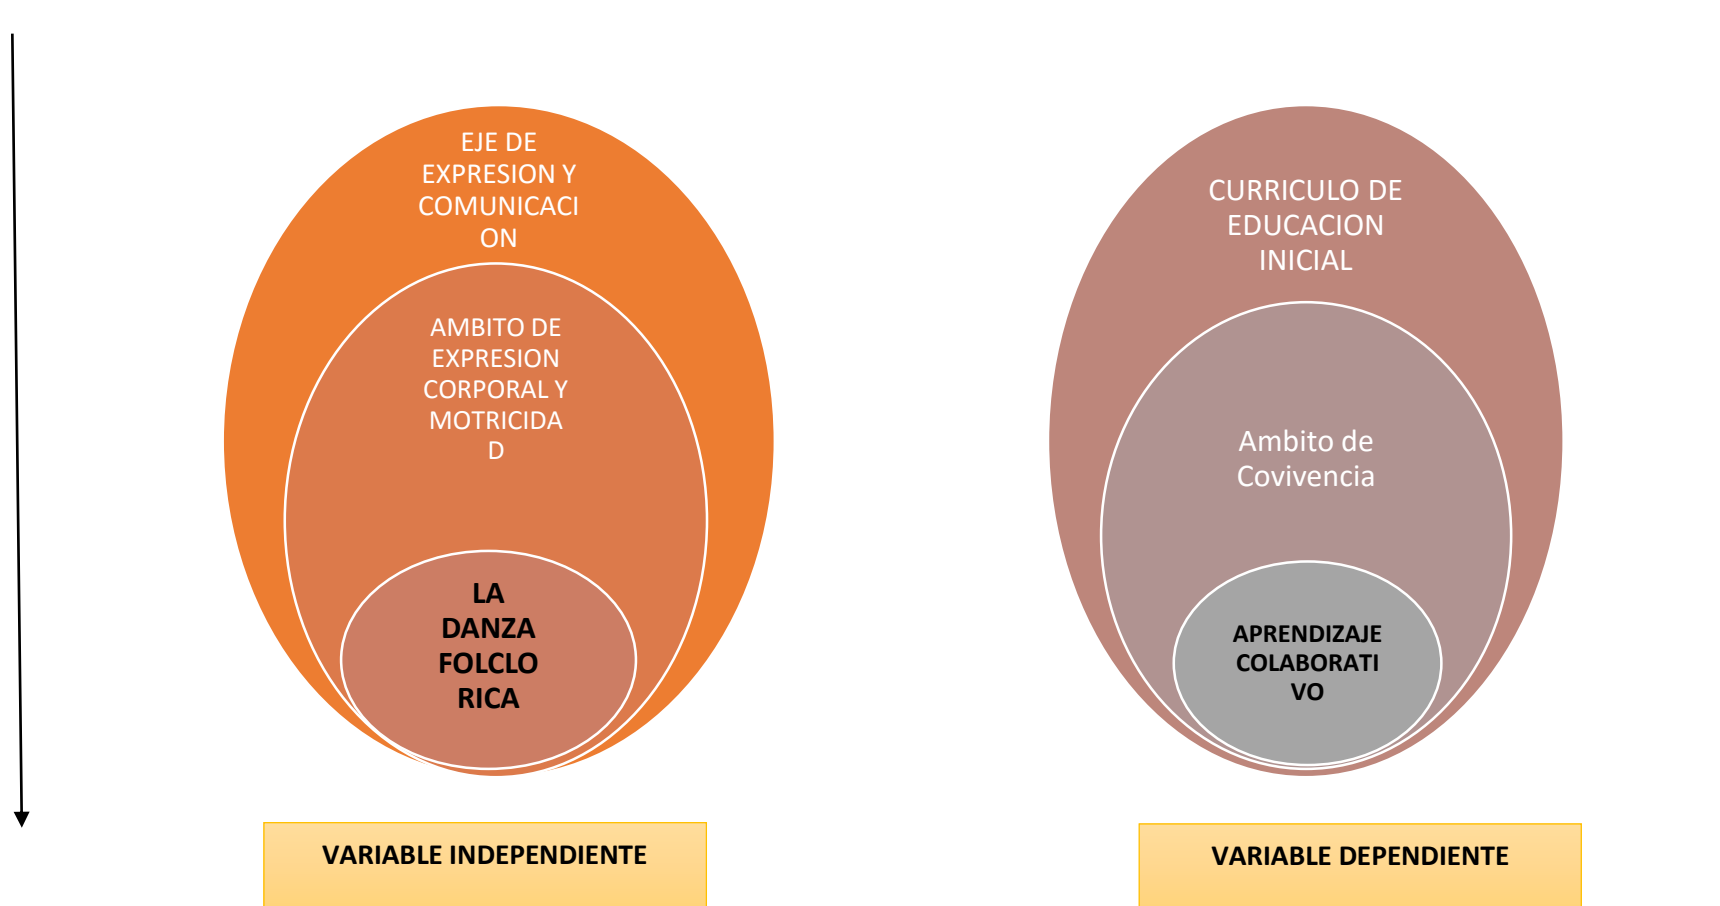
EJE DE EXPRESION Y COMUNICACION

AMBITO DE EXPRESION CORPORAL Y MOTRICIDAD

LA DANZA FOLCLORICA

VARIABLE INDEPENDIENTE

CURRICULO DE EDUCACION INICIAL

Ambito de Covivencia

APRENDIZAJE COLABORATIVO

VARIABLE DEPENDIENTE